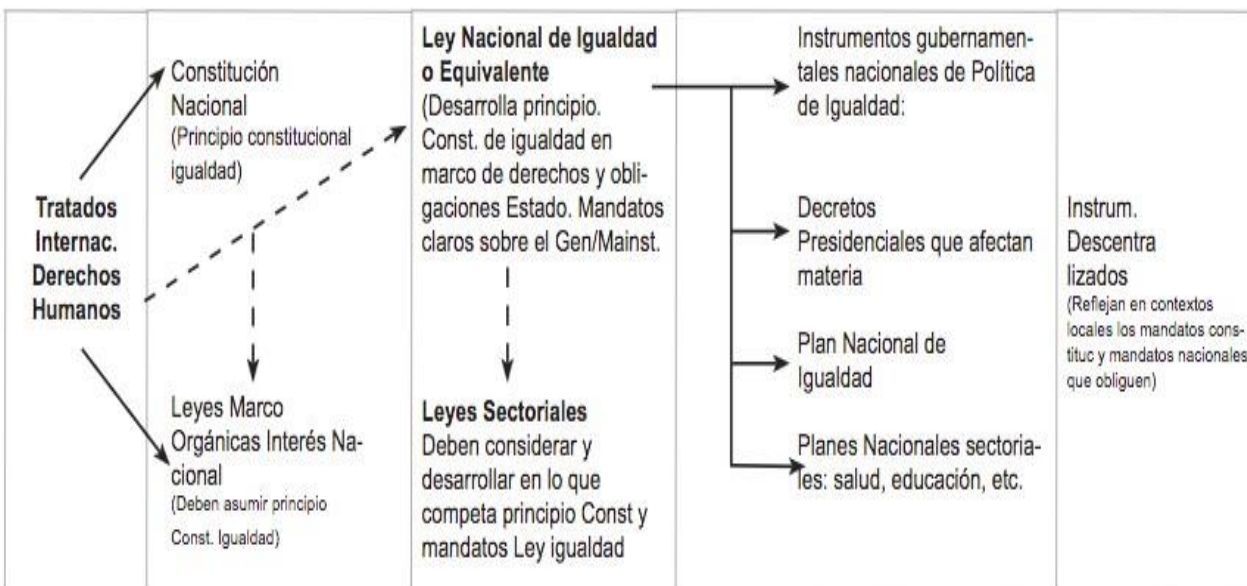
Tratados Internac. Derechos Humanos

Constitución Nacional
(Principio constitucional igualdad)

Leyes Marco Orgánicas Interés Nacional
(Deben asumir principio Const. Igualdad)

Ley Nacional de Igualdad o Equivalente
(Desarrolla principio. Const. de igualdad en marco de derechos y obligaciones Estado. Mandatos claros sobre el Gen/Mainst.

Leyes Sectoriales
Deben considerar y desarrollar en lo que competa principio Const y mandatos Ley igualdad

Instrumentos gubernamentales nacionales de Política de Igualdad:

Decretos Presidenciales que afectan materia

Plan Nacional de Igualdad

Planes Nacionales sectoriales: salud, educación, etc.

Instrum. Descentra lizados
(Reflejan en contextos locales los mandatos constituc y mandatos nacionales que obliguen)